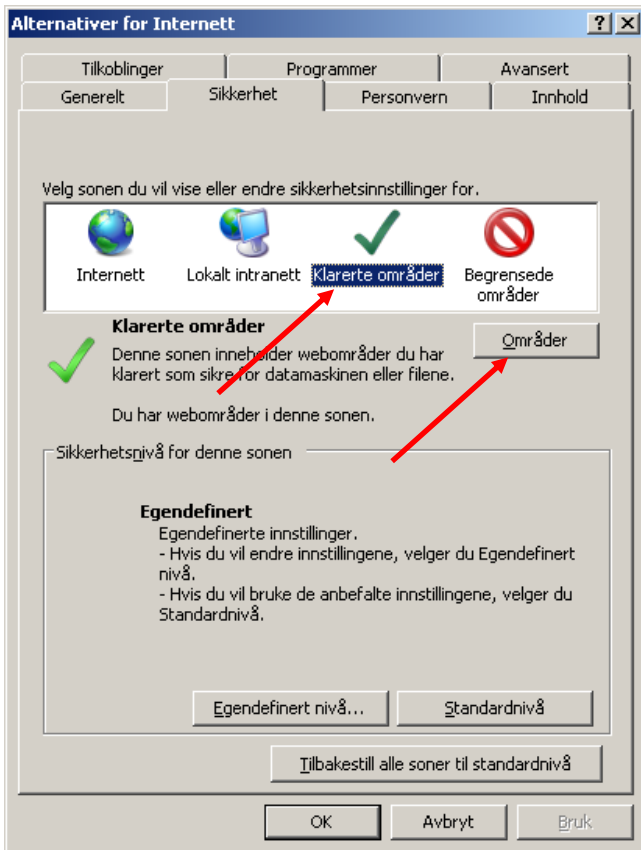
Alternativer for Internett

?
X

Tilkoblinger
Programmer
Avansert
Generelt
Sikkerhet
Personvern
Innhold

Velg sonen du vil vise eller endre sikkerhetsinnstillinger for.

Internett
Lokalt intranett
Klarerte områder
Begrensede områder

Klarerte områder
Denne sonen inneholder webområder du har klarert som sikre for datamaskinen eller filene.

Områder

Du har webområder i denne sonen.

Sikkerhetsnivå for denne sonen

Egendefinert
Egendefinerte innstillinger.
- Hvis du vil endre innstillingene, velger du Egendefinert nivå.
- Hvis du vil bruke de anbefalte innstillingene, velger du Standardnivå.

Egendefinert nivå...
Standardnivå

Tilbakestill alle soner til standardnivå

OK
Avbryt
Bruk